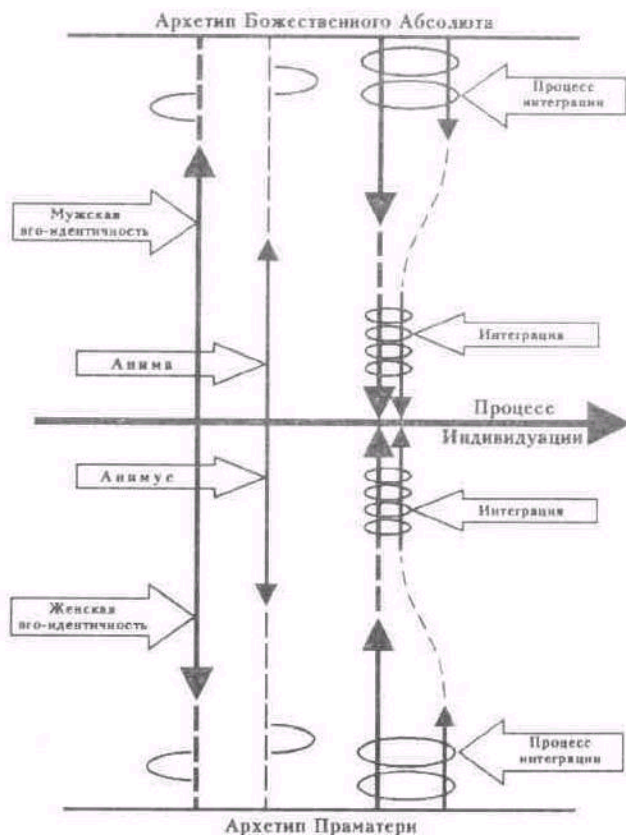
Архетип Божественного Абсолюта

Процесс интеграции

Мужская эго-идентичность

Интеграция

Анима

Процесс Индивидуации

Анимус

Интеграция

Женская эго-идентичность

Процесс интеграции

Архетип Праматери